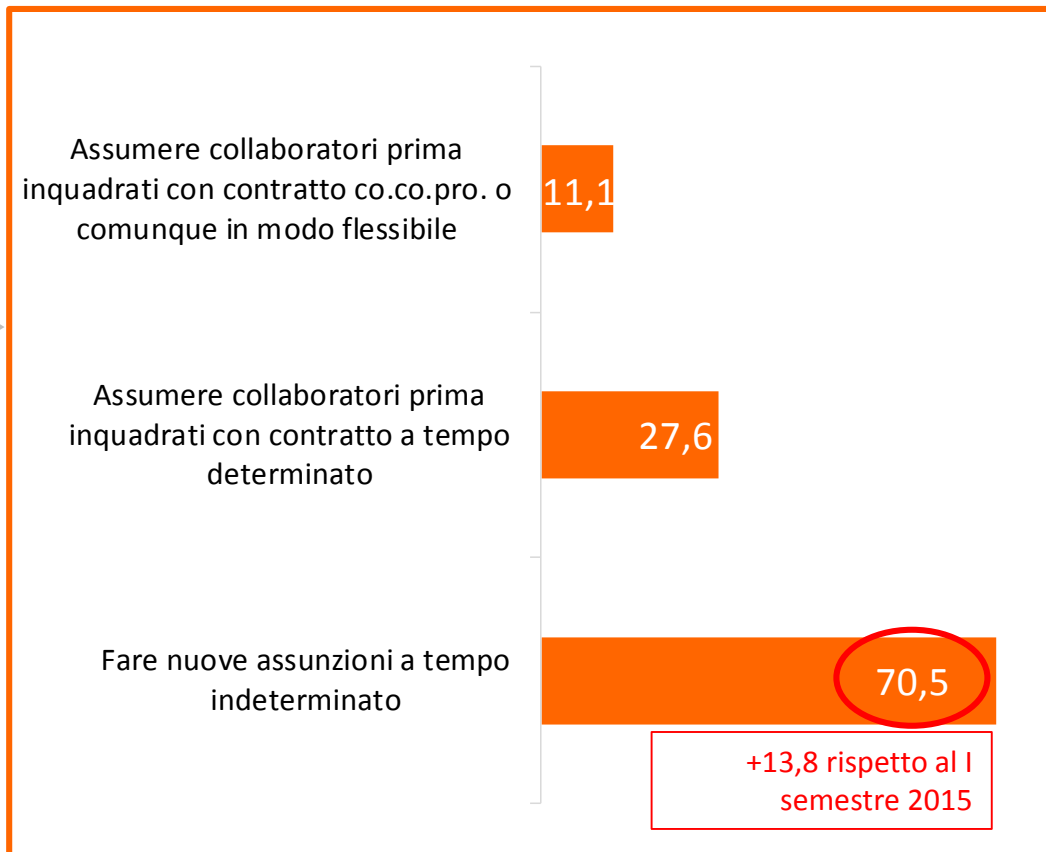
Assumere collaboratori prima inquadrati con contratto co.co.pro. o comunque in modo flessibile

11,1

Assumere collaboratori prima inquadrati con contratto a tempo determinato

27,6

Fare nuove assunzioni a tempo indeterminato

70,5

+13,8 rispetto al I semestre 2015